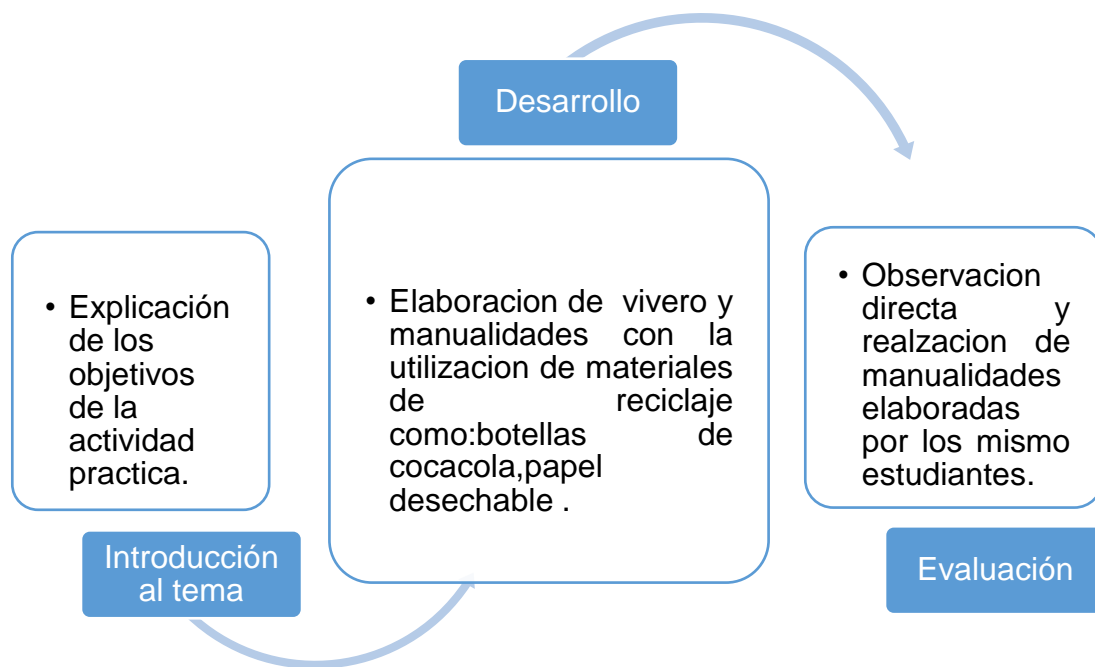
Desarrollo

• Explicación de los objetivos de la actividad practica.

Introducción al tema

• Elaboracion de vivero y manualidades con la utilizacion de materiales de reciclaje como:botellas de cocacola,papel desechable .

• Observacion directa y realzacion de manualidades elaboradas por los mismo estudiantes.

Evaluación